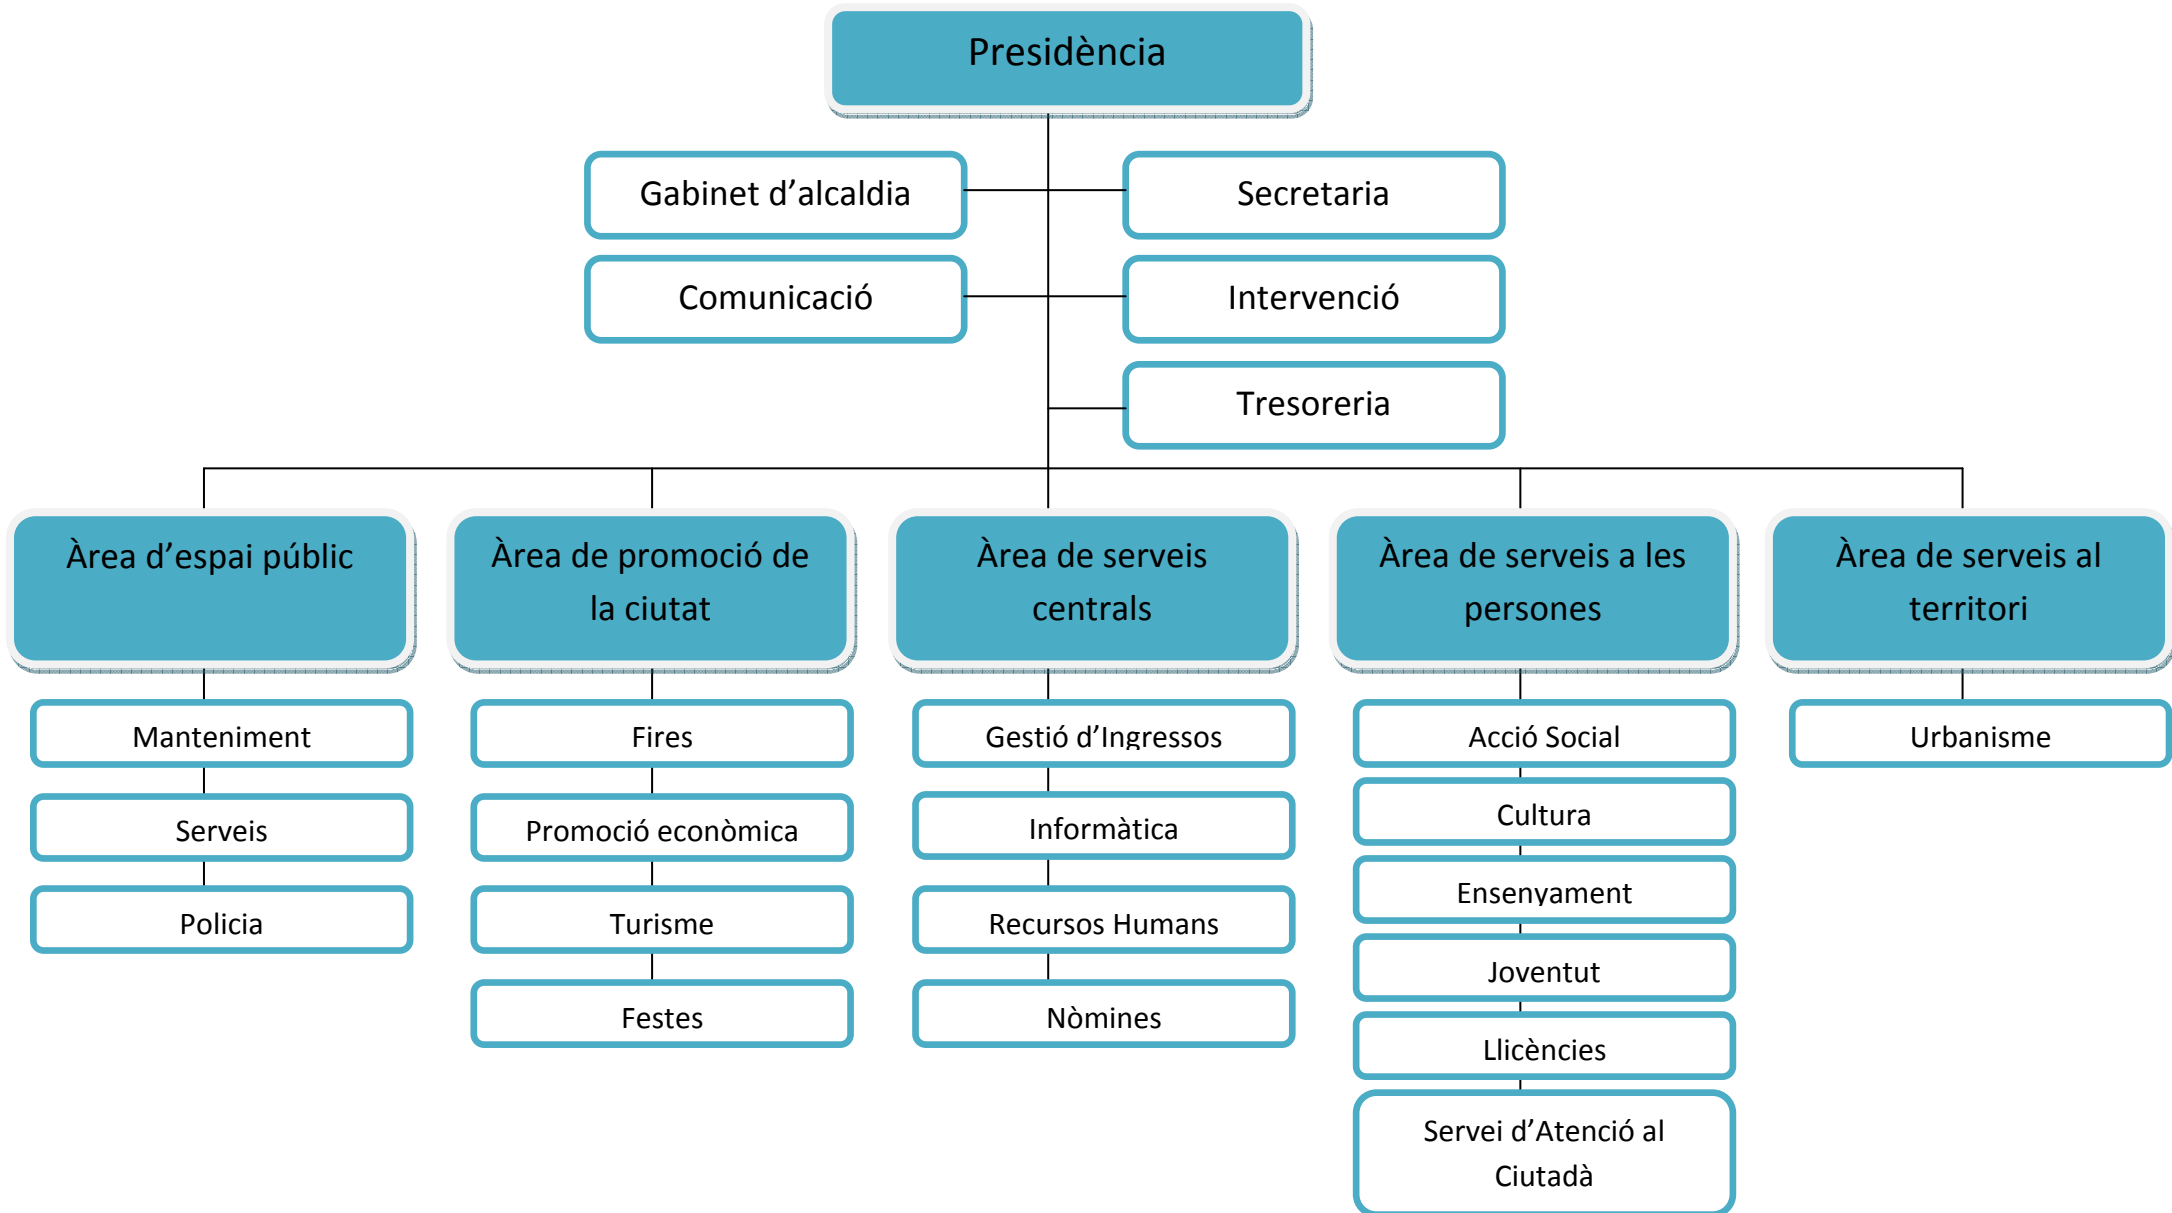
Presidència

Gabinet d’alcaldia

Secretaria

Comunicació

Intervenció

Tresoreria

Àrea d’espai públic

Manteniment

Serveis

Policia

Àrea de promoció de la ciutat

Fires

Promoció econòmica

Turisme

Festes

Àrea de serveis centrals

Gestió d’Ingressos

Informàtica

Recursos Humans

Nòmines

Àrea de serveis a les persones

Acció Social

Cultura

Ensenyament

Joventut

Llicències

Servei d’Atenció al Ciutadà

Àrea de serveis al territori

Urbanisme